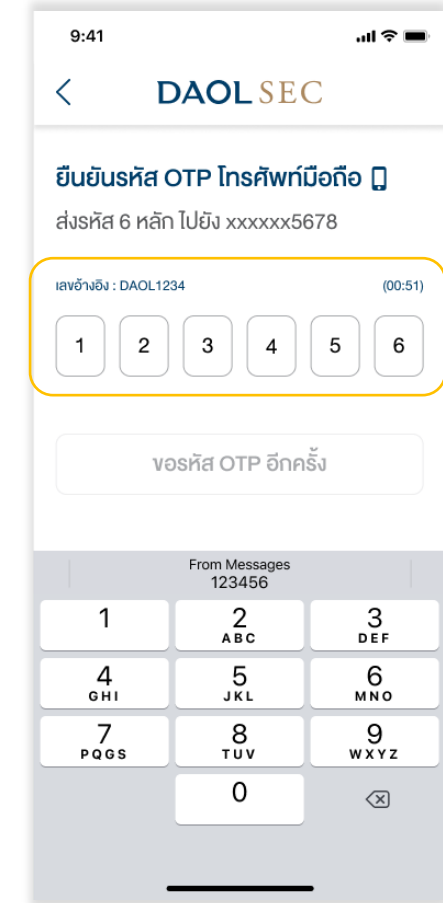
9:41

<

DAOL SEC

ยืนยันรหัส OTP โทรศัพท์มือถือ

ส่งรหัส 6 หลัก ไปยัง xxxxxx5678

เลขอ้างอิง : DAOL1234

(00:51)

| 1 | 2 | 3 | 4 | 5 | 6 |
|---|---|---|---|---|---|

ขอรหัส OTP อีกครั้ง

From Messages
123456

| 1 | 2 ABC | 3 DEF |
|---|---|---|
| 4 GHI | 5 JKL | 6 MNO |
| 7 PQGS | 8 TUV | 9 WXYZ |
| | 0 | |